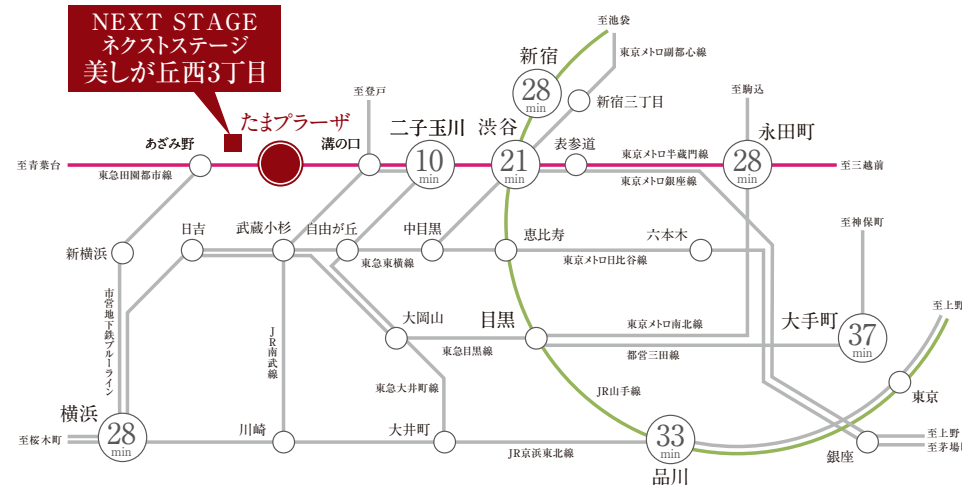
NEXT STAGE
ネクストステージ
美しが丘西3丁目

たまプラーザ
あざみ野
溝の口
二子玉川
10 min
渋谷
21 min
新宿
28 min
至池袋
東京メトロ副都心線
新宿三丁目
至登戸
表参道
至駒込
永田町
28 min
東京メトロ半蔵門線
東京メトロ銀座線
至青葉台
東急田園都市線
至三越前
日吉
武蔵小杉
自由が丘
中目黒
恵比寿
六本木
新横浜
東急東横線
東京メトロ日比谷線
至神保町
市営地下鉄ブルーライン
JR南武線
大岡山
目黒
東京メトロ南北線
大手町
37 min
至上野
東急目黒線
都営三田線
東急大井町線
JR山手線
東京
横浜
28 min
至桜木町
川崎
大井町
33 min
品川
JR京浜東北線
銀座
至上野
至茅場町